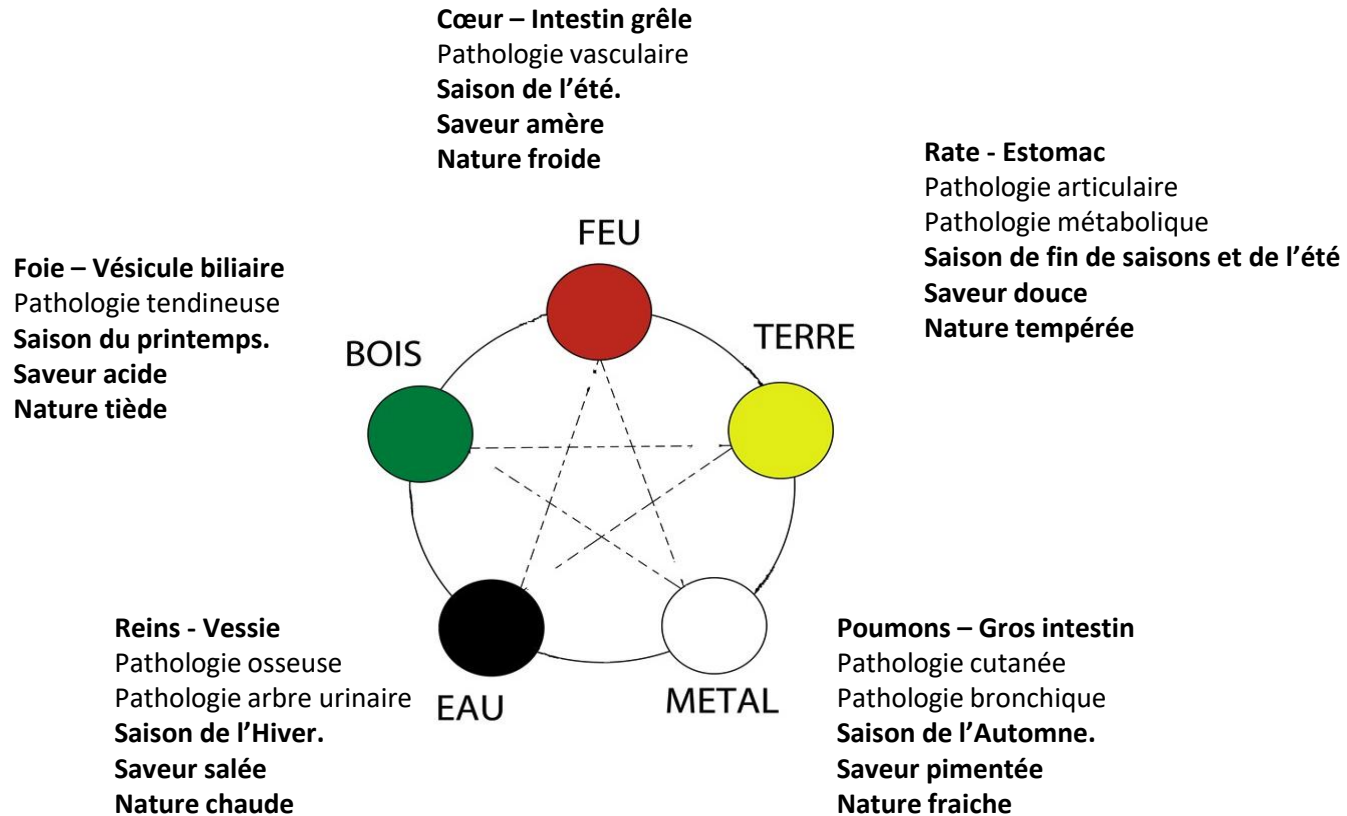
Cœur – Intestin grêle
Pathologie vasculaire
Saison de l'été.
Saveur amère
Nature froide

Rate - Estomac
Pathologie articulaire
Pathologie métabolique
Saison de fin de saisons et de l'été
Saveur douce
Nature tempérée

FEU

Foie – Vésicule biliaire
Pathologie tendineuse
Saison du printemps.
Saveur acide
Nature tiède

BOIS

TERRE

Reins - Vessie
Pathologie osseuse
Pathologie arbre urinaire
Saison de l'Hiver.
Saveur salée
Nature chaude

EAU

METAL

Poumons – Gros intestin
Pathologie cutanée
Pathologie bronchique
Saison de l'Automne.
Saveur pimentée
Nature fraiche